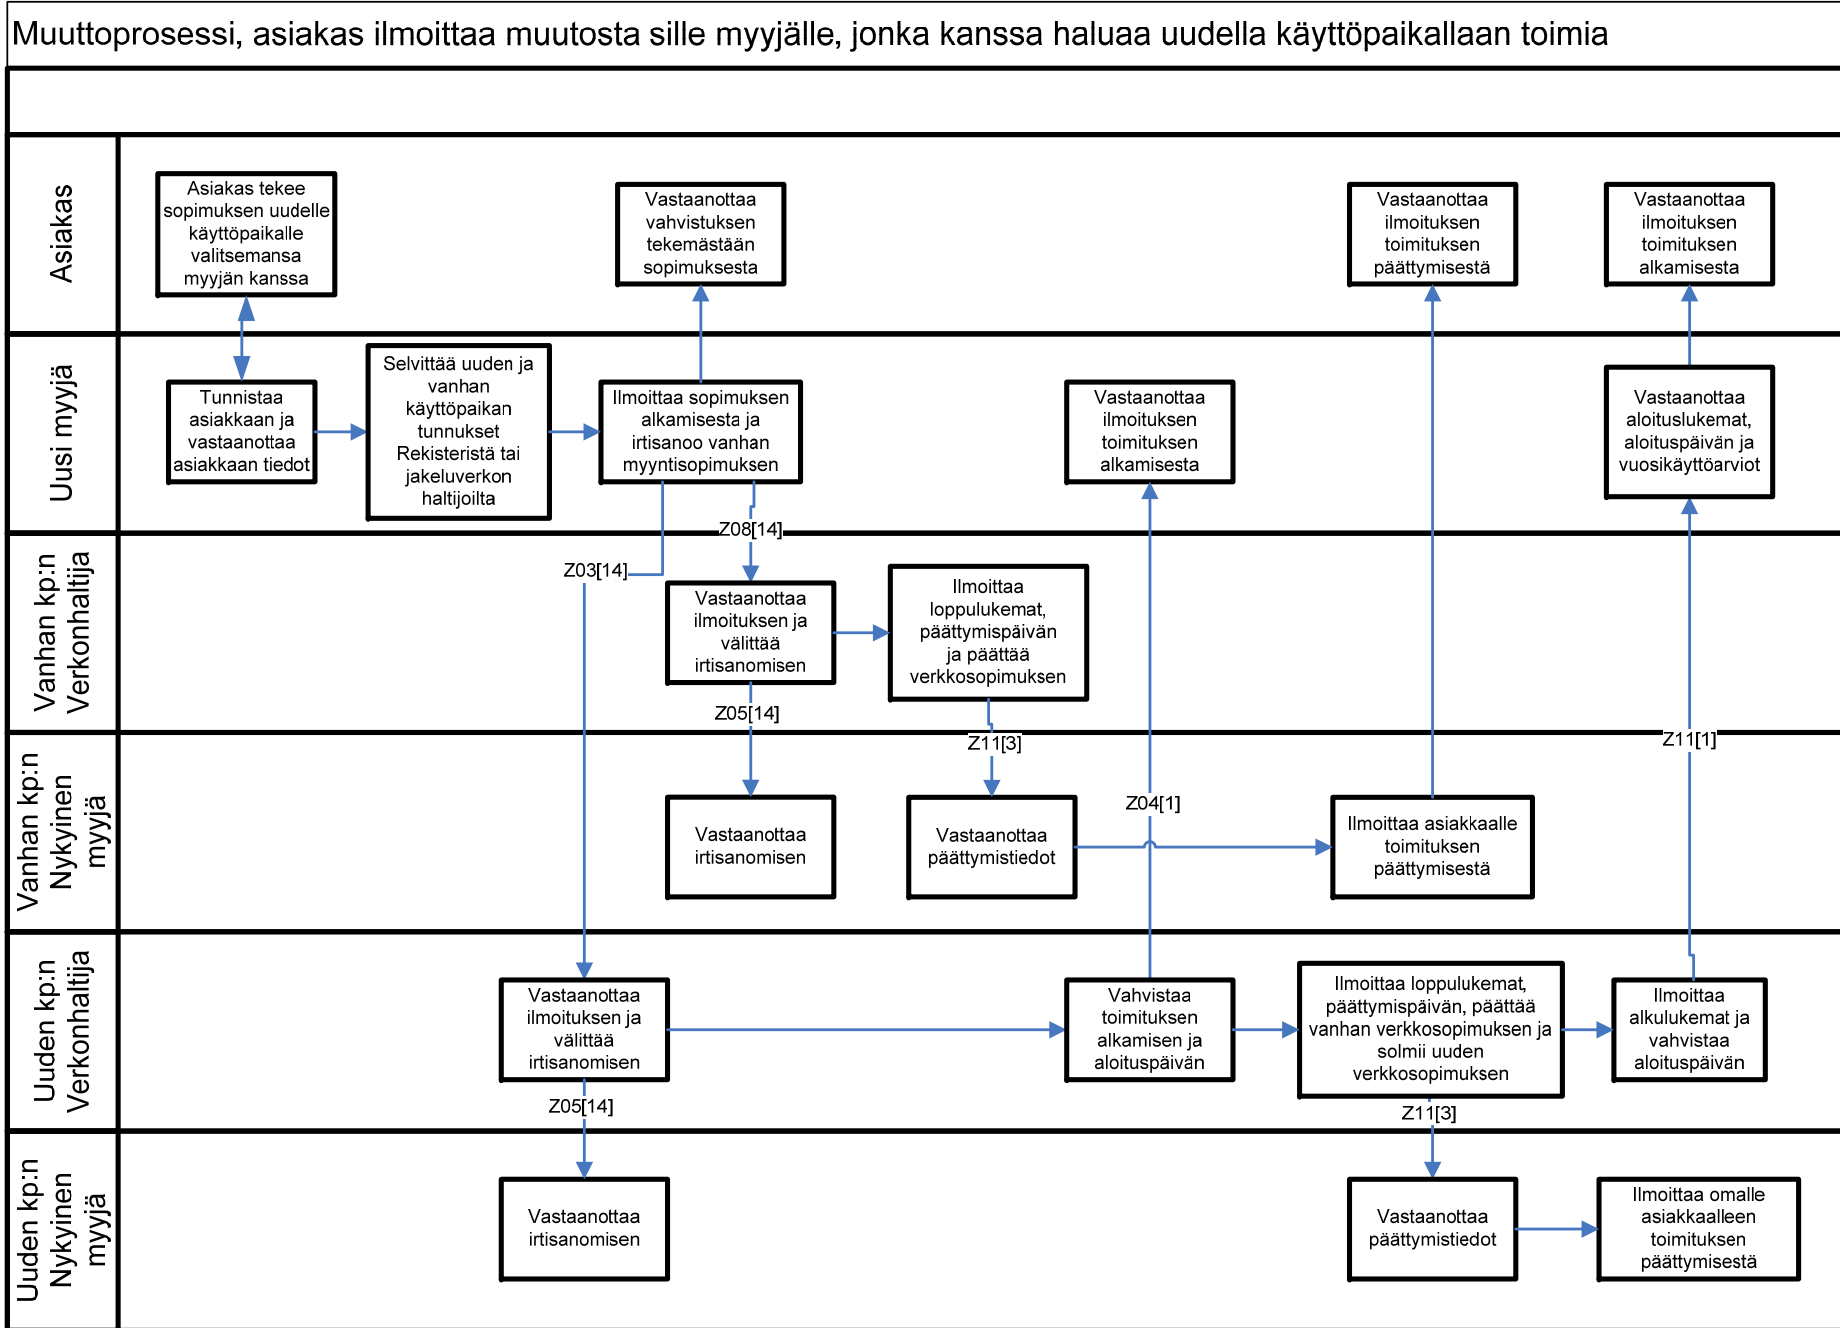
Muuttoprosessi, asiakas ilmoittaa muutosta sille myyjälle, jonka kanssa haluaa uudella käyttöpaikallaan toimia

Asiakas

Asiakas tekee sopimuksen uudelle käyttöpaikalle valitsemansa myyjän kanssa

Vastaanottaa vahvistuksen tekemästään sopimuksesta

Vastaanottaa ilmoituksen toimituksen päättymisestä

Vastaanottaa ilmoituksen toimituksen alkamisesta

Uusi myyjä

Tunnistaa asiakkaan ja vastaanottaa asiakkaan tiedot

Selvittää uuden ja vanhan käyttöpaikan tunnukset Rekisteristä tai jakeluverkon haltijoilta

Ilmoittaa sopimuksen alkamisesta ja irtisanoo vanhan myyntisopimuksen

Vastaanottaa ilmoituksen toimituksen alkamisesta

Vastaanottaa aloituslukemat, aloituspäivän ja vuosikäyttöarviot

Z08[14]

Z03[14]

Vanhan kp:n Verkonhaltija

Vastaanottaa ilmoituksen ja välittää irtisanomisen

Ilmoittaa loppulukemat, päättymispäivän ja päättää verkkosopimuksen

Z05[14]

Z11[3]

Z11[1]

Vanhan kp:n Nykyinen myyjä

Z04[1]

Vastaanottaa irtisanomisen

Vastaanottaa päättymistiedot

Ilmoittaa asiakkaalle toimituksen päättymisestä

Uuden kp:n Verkonhaltija

Vastaanottaa ilmoituksen ja välittää irtisanomisen

Vahvistaa toimituksen alkamisen ja aloituspäivän

Ilmoittaa loppulukemat, päättymispäivän, päättää vanhan verkkosopimuksen ja solmii uuden verkkosopimuksen

Ilmoittaa alkulukemat ja vahvistaa aloituspäivän

Z05[14]

Z11[3]

Uuden kp:n Nykyinen myyjä

Vastaanottaa irtisanomisen

Vastaanottaa päättymistiedot

Ilmoittaa omalle asiakkaalleen toimituksen päättymisestä